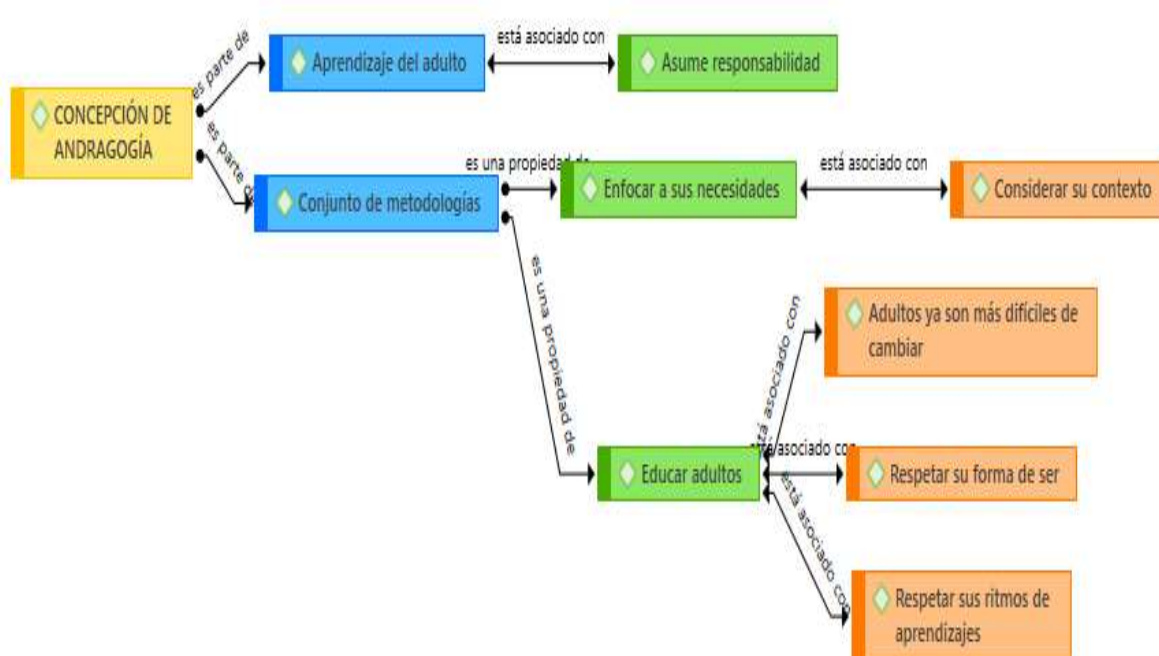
CONCEPCIÓN DE ANDRAGOGÍA

es parte de

Aprendizaje del adulto

está asociado con

Asume responsabilidad

es parte de

Conjunto de metodologías

es una propiedad de

Enfocar a sus necesidades

está asociado con

Considerar su contexto

es una propiedad de

Educar adultos

está asociado con

Adultos ya son más difíciles de cambiar

está asociado con

Respetar su forma de ser

está asociado con

Respetar sus ritmos de aprendizajes